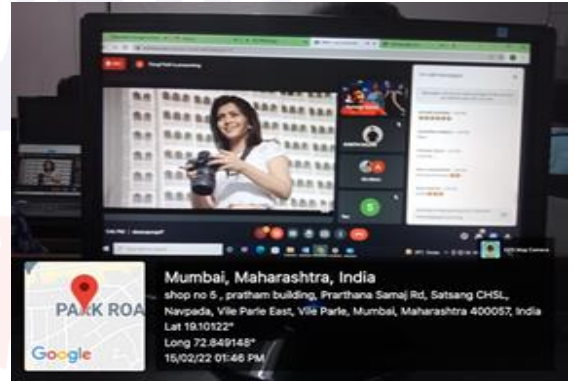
PARK ROA

Google

Mumbai, Maharashtra, India

shop no 5 , pratham building, Prarthana Samaj Rd, Satsang CHSL, Navpada, Vile Parle East, Vile Parle, Mumbai, Maharashtra 400057, India

Lat 19.10122°

Long 72.849148°

15/02/22 01:46 PM

GPS Map Camera